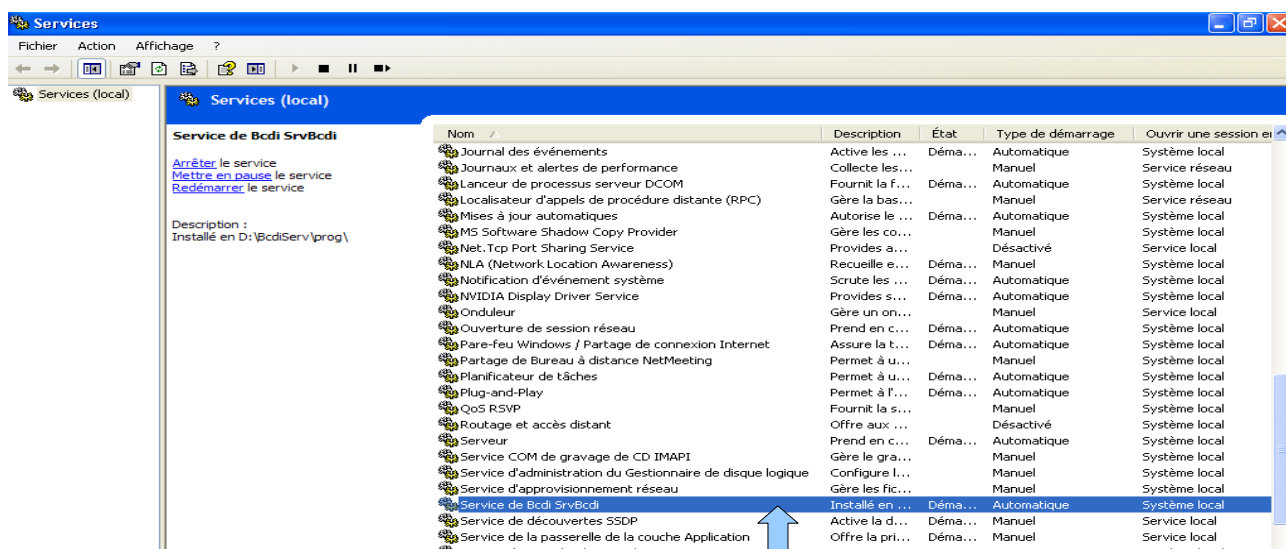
Services

Fichier Action Affichage ?

Services (local)

Services (local)

Service de Bcdi SrvBcdi

Arrêter le service
Mettre en pause le service
Redémarrer le service

Description :
Installé en D:\BcdiServ\prog\

| Nom | Description | État | Type de démarrage | Ouvrir une session en |
|---|---|---|---|---|
| Journal des événements | Active les ... | Déma... | Automatique | Système local |
| Journaux et alertes de performance | Collecte les... | | Manuel | Service réseau |
| Lanceur de processus serveur DCOM | Fournit la f... | Déma... | Automatique | Système local |
| Localisateur d'appels de procédure distante (RPC) | Gère la bas... | | Manuel | Service réseau |
| Mises à jour automatiques | Autorise le ... | Déma... | Automatique | Système local |
| MS Software Shadow Copy Provider | Gère les co... | | Manuel | Système local |
| Net.Tcp Port Sharing Service | Provides a... | | Désactivé | Service local |
| NLA (Network Location Awareness) | Recueille e... | Déma... | Manuel | Système local |
| Notification d'événement système | Scrute les ... | Déma... | Automatique | Système local |
| NVIDIA Display Driver Service | Provides s... | Déma... | Automatique | Système local |
| Onduleur | Gère un on... | | Manuel | Service local |
| Ouverture de session réseau | Prend en c... | Déma... | Automatique | Système local |
| Pare-feu Windows / Partage de connexion Internet | Assure la t... | Déma... | Automatique | Système local |
| Partage de Bureau à distance NetMeeting | Permet à u... | | Manuel | Système local |
| Planificateur de tâches | Permet à u... | Déma... | Automatique | Système local |
| Plug-and-Play | Permet à l'... | Déma... | Automatique | Système local |
| QoS RSVP | Fournit la s... | | Manuel | Système local |
| Routage et accès distant | Offre aux ... | | Désactivé | Système local |
| Serveur | Prend en c... | Déma... | Automatique | Système local |
| Service COM de gravage de CD IMAPI | Gère le gra... | | Manuel | Système local |
| Service d'administration du Gestionnaire de disque logique | Configure l... | | Manuel | Système local |
| Service d'approvisionnement réseau | Gère les fic... | | Manuel | Système local |
| Service de Bcdi SrvBcdi | Installé en ... | Déma... | Automatique | Système local |
| Service de découvertes SSDP | Active la d... | Déma... | Manuel | Service local |
| Service de la passerelle de la couche Application | Offre la pri... | Déma... | Manuel | Service local |